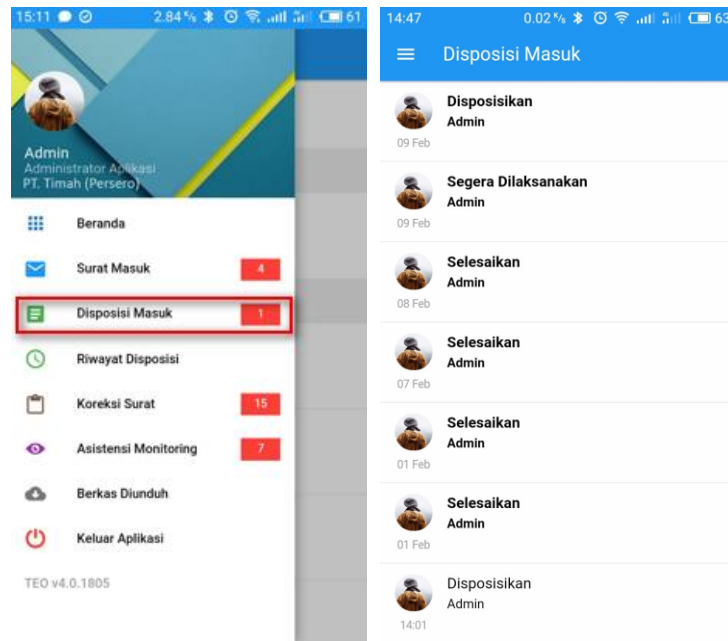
15:11 2.84 K/s 61

Admin
Administrator Aplikasi
PT. Timah (Persero)

Beranda

Surat Masuk 4

Disposisi Masuk 1

Riwayat Disposisi

Koreksi Surat 15

Asistensi Monitoring 7

Berkas Diunduh

Keluar Aplikasi

TEO v4.0.1805

14:47 0.02 K/s 63

Disposisi Masuk

Disposisikan
Admin
09 Feb

Segera Dilaksanakan
Admin
09 Feb

Selesaikan
Admin
08 Feb

Selesaikan
Admin
07 Feb

Selesaikan
Admin
01 Feb

Selesaikan
Admin
01 Feb

Disposisikan
Admin
14:01